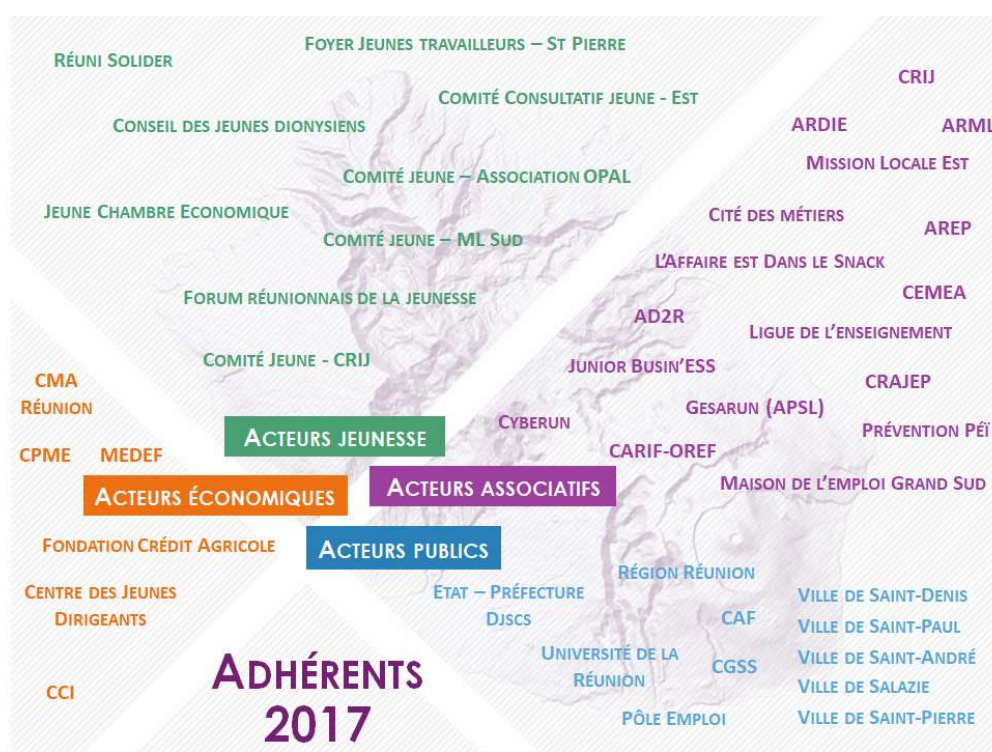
Réuni Solider

Foyer Jeunes travailleurs – St Pierre

Comité Consultatif jeune - Est

Conseil des jeunes dionysiens

Comité jeune – Association OPAL

Jeune Chambre Economique

Comité jeune – ML Sud

Forum réunionnais de la jeunesse

Comité Jeune - CRIJ

CRIJ

ARDIE

ARML

Mission Locale Est

Cité des métiers

AREP

L'Affaire est Dans le Snack

CEMEA

AD2R

Ligue de l'enseignement

Junior Busin'ESS

CRAJEP

Gesarun (APSL)

Cyberun

Prévention Pé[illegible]

CARIF-OREF

Maison de l'emploi Grand Sud

CMA Réunion

CPME

MEDEF

Acteurs jeunesse

Acteurs économiques

Acteurs associatifs

Acteurs publics

Fondation Crédit Agricole

Centre des Jeunes Dirigeants

CCI

Région Réunion

Etat – Préfecture

DJSCS

CAF

Université de la Réunion

CGSS

Pôle Emploi

Ville de Saint-Denis

Ville de Saint-Paul

Ville de Saint-André

Ville de Salazie

Ville de Saint-Pierre

Adhérents 2017